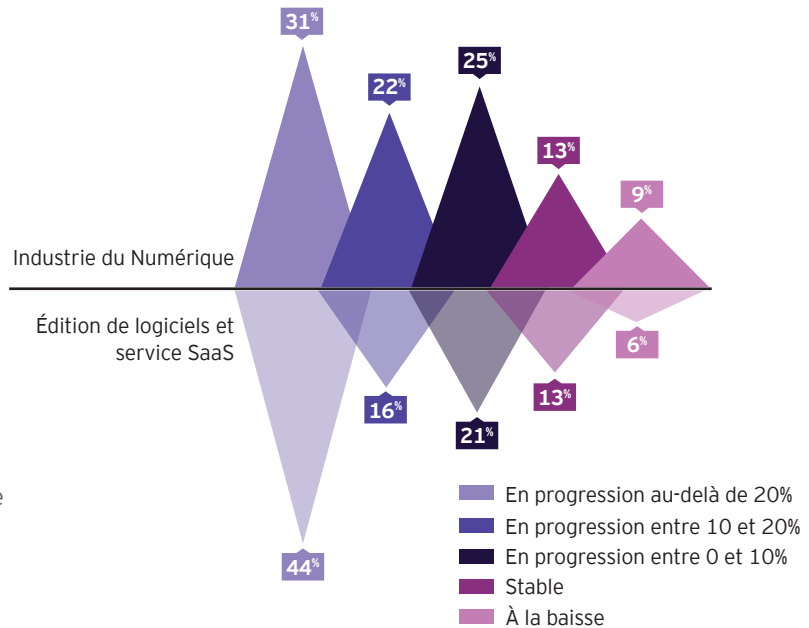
31%

22%

25%

13%

9%

Industrie du Numérique

Édition de logiciels et service SaaS

16%

21%

13%

6%

44%

e

En progression au-delà de 20%
En progression entre 10 et 20%
En progression entre 0 et 10%
Stable
À la baisse